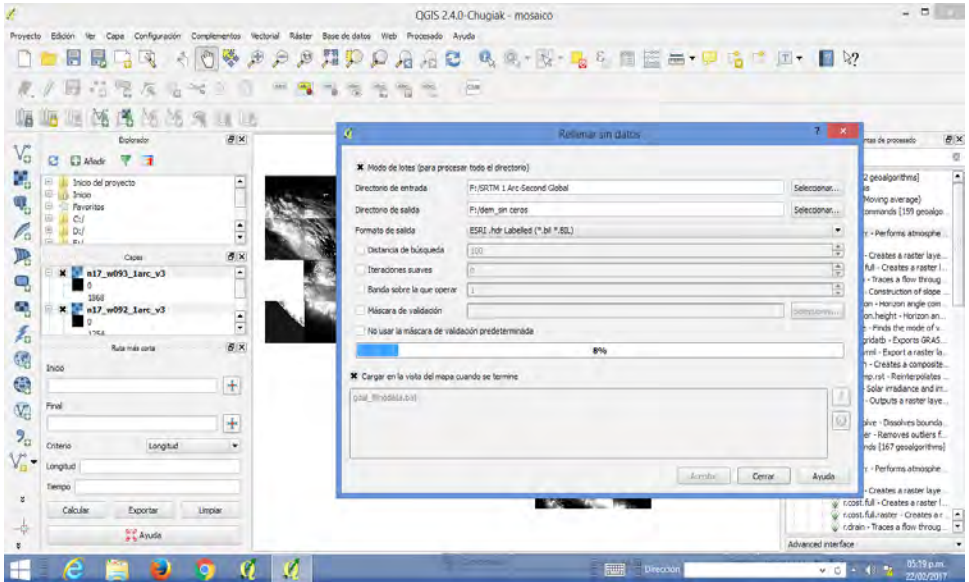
QGIS 2.4.0-Chugiak - mosaico

Proyecto Edición Ver Capa Configuración Complementos Vectorial Ráster Base de datos Web Procesado Ayuda

Explorador

Añadir

Inicio del proyecto
Inicio
Favoritos
C:/
D:/

Capas

n17_w093_1arc_v3
0
1868
n17_w092_1arc_v3
0
1254

Ruta más corta

Inicio

Final

Criterio Longitud

Longitud

Tiempo

Calcular Exportar Limpiar

Ayuda

Rellenar sin datos

Modo de lotes (para procesar todo el directorio)

Directorio de entrada F:/SRTM 1 Arc-Second Global Seleccionar...

Directorio de salida F:/dem_sin ceros Seleccionar...

Formato de salida ESRI .hdr Labelled (*.bil *.BIL)

Distancia de búsqueda 100

Iteraciones suaves 0

Banda sobre la que operar 1

Máscara de validación Seleccionar...

No usar la máscara de validación predeterminada

8%

Cargar en la vista del mapa cuando se termine

gdal_fillnodata.bat

Aceptar Cerrar Ayuda

...tas de procesado

...2 geoalgorithms]
...Moving average)
...ommands [159 geoalgo...
... - Performs atmosphe...
... - Creates a raster laye...
...full - Creates a raster l...
... - Traces a flow throug...
... - Construction of slope ...
...on - Horizon angle com...
...on.height - Horizon an...
... - Finds the mode of v...
...gridatb - Exports GRAS...
...ml - Export a raster la...
...n - Creates a composite...
...rp.rst - Reinterpolates ...
... - Solar irradiance and ir...
... - Outputs a raster laye...
...olve - Dissolves bounda...
...er - Removes outliers f...
...ds [167 geoalgorithms]
... - Performs atmosphe...
... - Creates a raster laye...
r.cost.full - Creates a raster l...
r.cost.full.raster - Creates a r...
r.drain - Traces a flow throug...

Advanced interface

Coordenada

Dirección

05:19 p.m.
22/02/2017